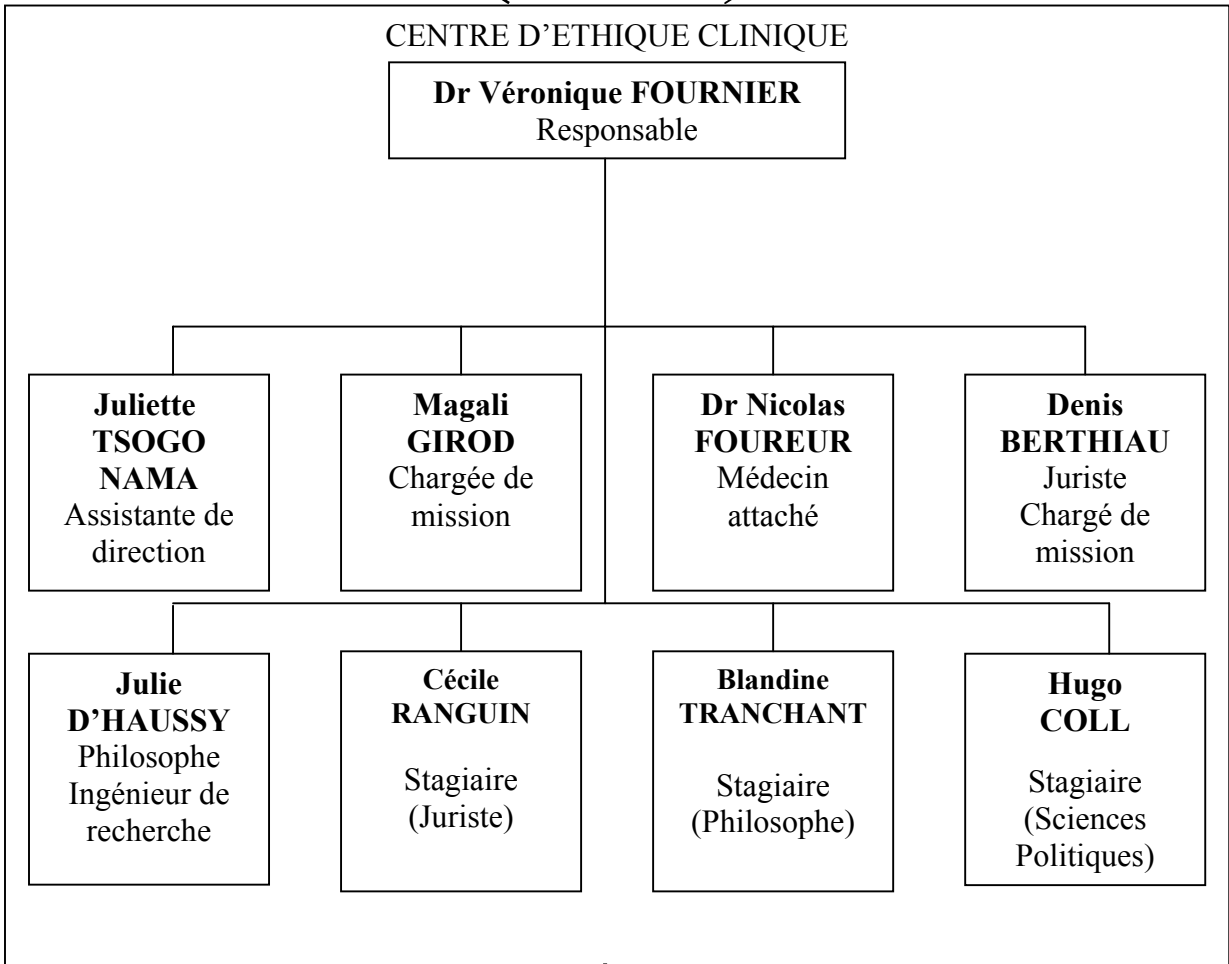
CENTRE D'ETHIQUE CLINIQUE

**Dr Véronique FOURNIER**
Responsable

**Juliette TSOGO NAMA**
Assistante de direction

**Magali GIROD**
Chargée de mission

**Dr Nicolas FOUREUR**
Médecin attaché

**Denis BERTHIAU**
Juriste
Chargé de mission

**Julie D'HAUSSY**
Philosophe
Ingénieur de recherche

**Cécile RANGUIN**
Stagiaire
(Juriste)

**Blandine TRANCHANT**
Stagiaire
(Philosophe)

**Hugo COLL**
Stagiaire
(Sciences Politiques)